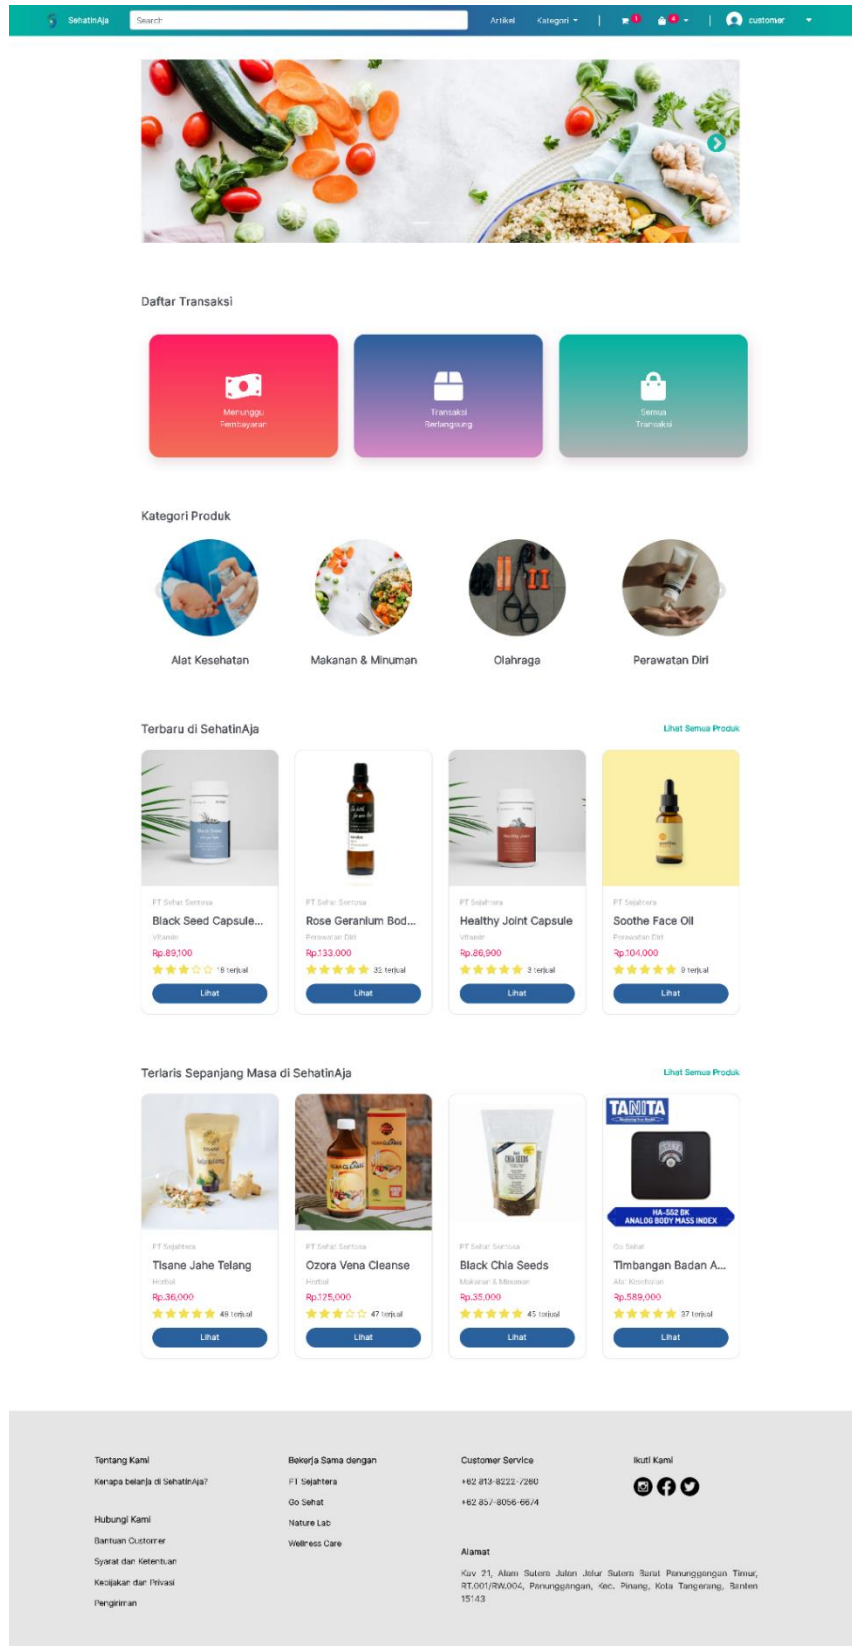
SehatinAja Search Artikel Kategori 1 4 customer

Daftar Transaksi

Menunggu Pembayaran

Transaksi Berlangsung

Semua Transaksi

Kategori Produk

Alat Kesehatan

Makanan & Minuman

Olahraga

Perawatan Diri

Terbaru di SehatinAja

Lihat Semua Produk

PT Sehat Sentosa
Black Seed Capsule...
Vitamin
Rp.89,100
18 terjual
Lihat

PT Sehat Sentosa
Rose Geranium Bod...
Perawatan Diri
Rp.133,000
32 terjual
Lihat

PT Sejahtera
Healthy Joint Capsule
Vitamin
Rp.86,900
3 terjual
Lihat

PT Sejahtera
Soothe Face Oil
Perawatan Diri
Rp.104,000
9 terjual
Lihat

Terlaris Sepanjang Masa di SehatinAja

Lihat Semua Produk

PT Sejahtera
Tisane Jahe Telang
Herbal
Rp.36,000
49 terjual
Lihat

PT Sehat Sentosa
Ozora Vena Cleanse
Herbal
Rp.125,000
47 terjual
Lihat

PT Sehat Sentosa
Black Chia Seeds
Makanan & Minuman
Rp.35,000
45 terjual
Lihat

TANITA
HA-552 BK ANALOG BODY MASS INDEX
Go Sehat
Timbangan Badan A...
Alat Kesehatan
Rp.589,000
37 terjual
Lihat

Tentang Kami
Kenapa belanja di SehatinAja?

Hubungi Kami
Bantuan Customer
Syarat dan Ketentuan
Kebijakan dan Privasi
Pengiriman

Bekerja Sama dengan
PT Sejahtera
Go Sehat
Nature Lab
Wellness Care

Customer Service
+62 813-8222-7280
+62 857-8056-6674

Alamat
Kav 21, Alam Sutera Jalan Jalur Sutera Barat Panunggangan Timur, RT.001/RW.004, Panunggangan, Kec. Pinang, Kota Tangerang, Banten 15143

Ikuti Kami